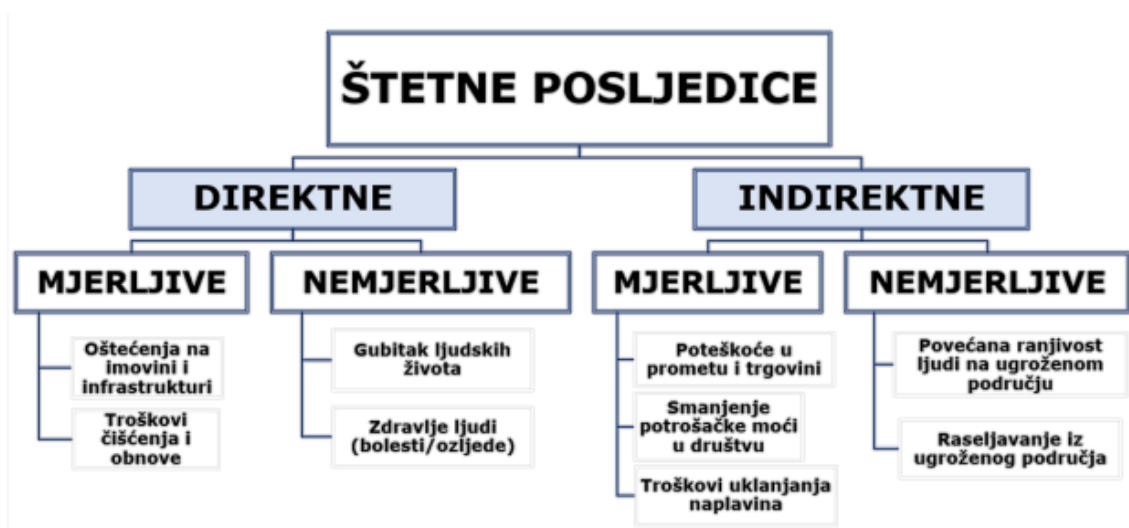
ŠTETNE POSLJEDICE

DIREKTNE

MJERLJIVE

Oštećenja na imovini i infrastrukturi

Troškovi čišćenja i obnove

NEMJERLJIVE

Gubitak ljudskih života

Zdravlje ljudi (bolesti/ozljede)

INDIREKTNE

MJERLJIVE

Poteškoće u prometu i trgovini

Smanjenje potrošačke moći u društvu

Troškovi uklanjanja naplavina

NEMJERLJIVE

Povećana ranjivost ljudi na ugroženom području

Raseljavanje iz ugroženog područja